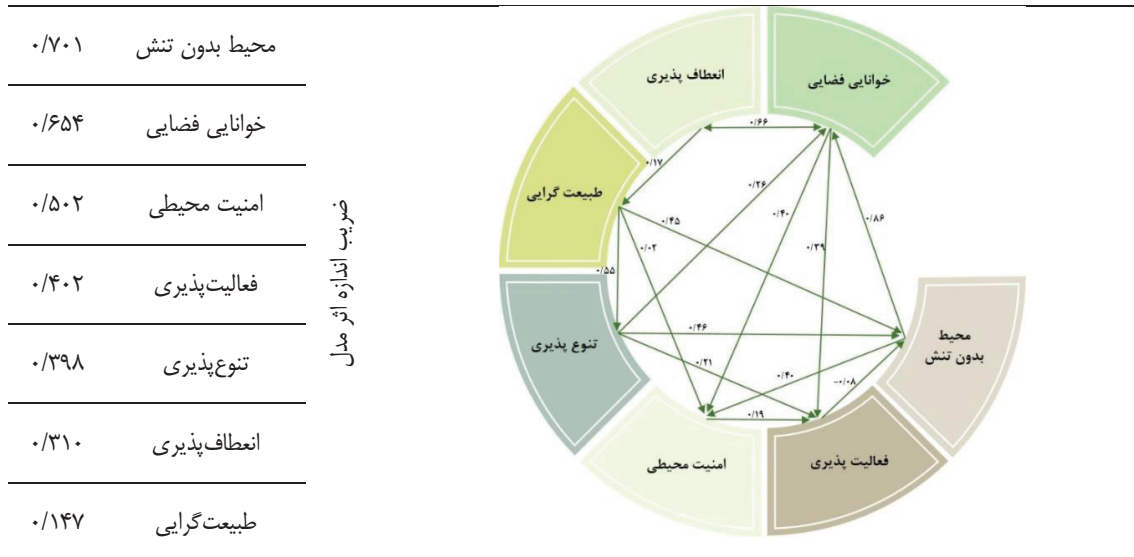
| | |
|---|---|
| محیط بدون تنش | ۰/۷۰۱ |
| خوانایی فضایی | ۰/۶۵۴ |
| امنیت محیطی | ۰/۵۰۲ |
| فعالیت‌پذیری | ۰/۴۰۲ |
| تنوع‌پذیری | ۰/۳۹۸ |
| انعطاف‌پذیری | ۰/۳۱۰ |
| طبیعت‌گرایی | ۰/۱۴۷ |

ضریب اندازه اثر مدل

انعطاف پذیری
خوانایی فضایی
طبیعت گرایی
تنوع پذیری
محیط بدون تنش
امنیت محیطی
فعالیت پذیری

۰/۶۶
۰/۱۷
۰/۲۶
۰/۴۰
۰/۸۶
۰/۴۵
۰/۰۲
۰/۳۹
۰/۵۵
۰/۴۶
۰/۲۱
۰/۴۰
-۰/۰۸
۰/۱۹